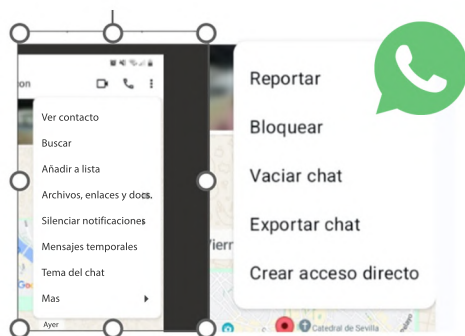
on

Ver contacto
Buscar
Añadir a lista
Archivos, enlaces y docs.
Silenciar notificaciones
Mensajes temporales
Tema del chat
Mas

Ayer

Reportar
Bloquear
Vaciar chat
Exportar chat
Crear acceso directo

fierr

Catedral de Sevilla